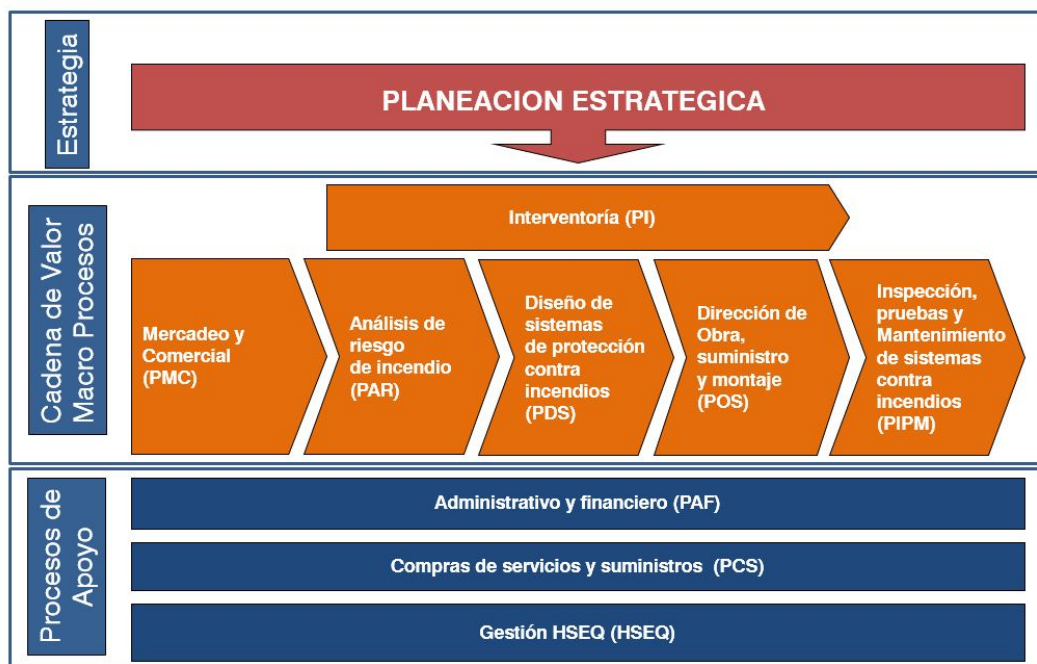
Estrategia

PLANEACION ESTRATEGICA

Cadena de Valor
Macro Procesos

Interventoría (PI)

Mercadeo y Comercial (PMC)

Análisis de riesgo de incendio (PAR)

Diseño de sistemas de protección contra incendios (PDS)

Dirección de Obra, suministro y montaje (POS)

Inspección, pruebas y Mantenimiento de sistemas contra incendios (PIPM)

Procesos de Apoyo

Administrativo y financiero (PAF)

Compras de servicios y suministros (PCS)

Gestión HSEQ (HSEQ)